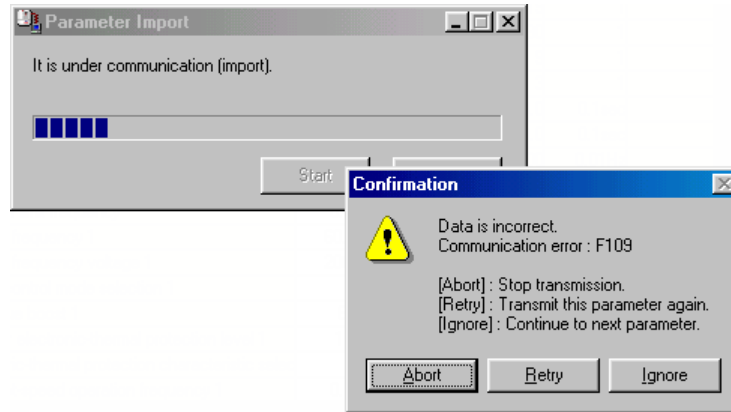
Parameter Import

It is under communication (import).

Start

Confirmation

Data is incorrect.
Communication error : F109

[Abort] : Stop transmission.
[Retry] : Transmit this parameter again.
[Ignore] : Continue to next parameter.

Abort
Retry
Ignore